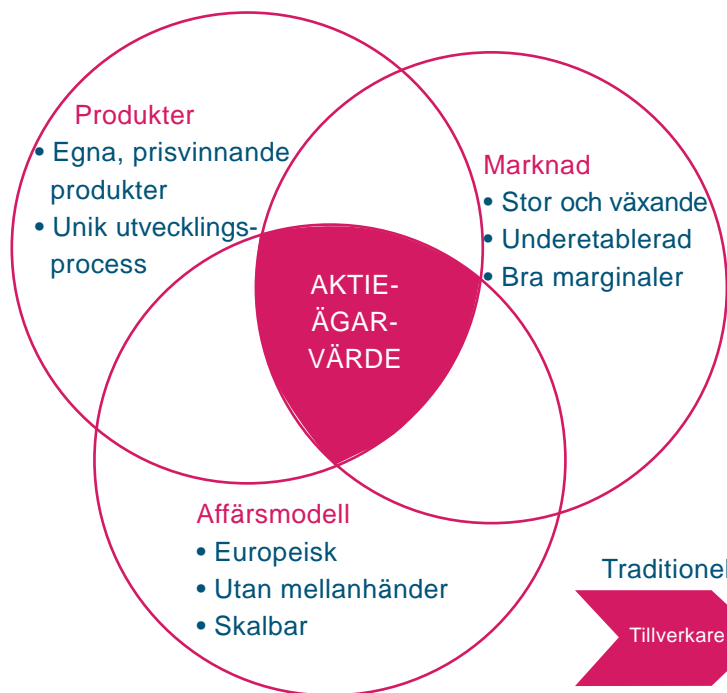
Produkter
• Egna, prisvinnande produkter
• Unik utvecklingsprocess

Marknad
• Stor och växande
• Underetablerad
• Bra marginaler

AKTIE-
ÄGAR-
VÄRDE

Affärsmodell
• Europeisk
• Utan mellanhänder
• Skalbar

Traditionel

Tillverkare